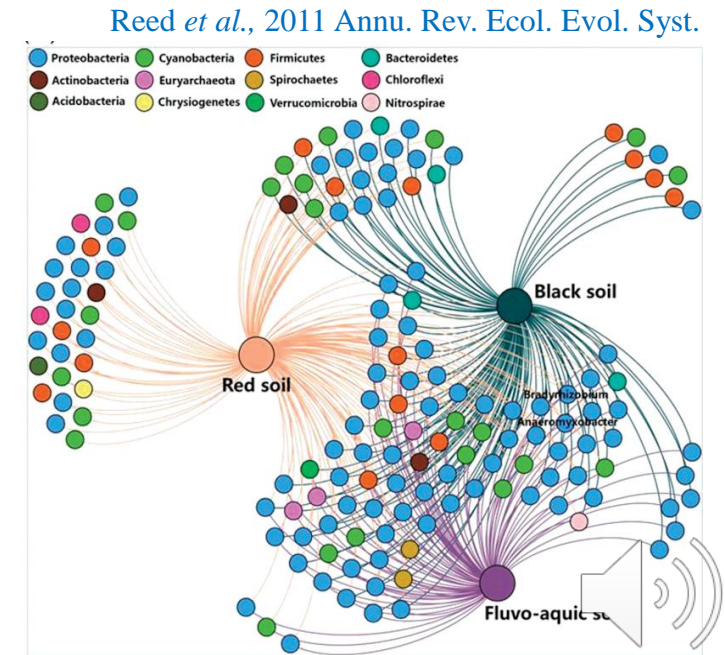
Reed *et al.*, 2011 Annu. Rev. Ecol. Evol. Syst.

Proteobacteria
Cyanobacteria
Firmicutes
Bacteroidetes
Actinobacteria
Euryarchaeota
Spirochaetes
Chloroflexi
Acidobacteria
Chrysiogenetes
Verrucomicrobia
Nitrospirae

Black soil
Red soil
Bradyrhizobium
Anaeromyxobacter
Fluvo-aquic so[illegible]